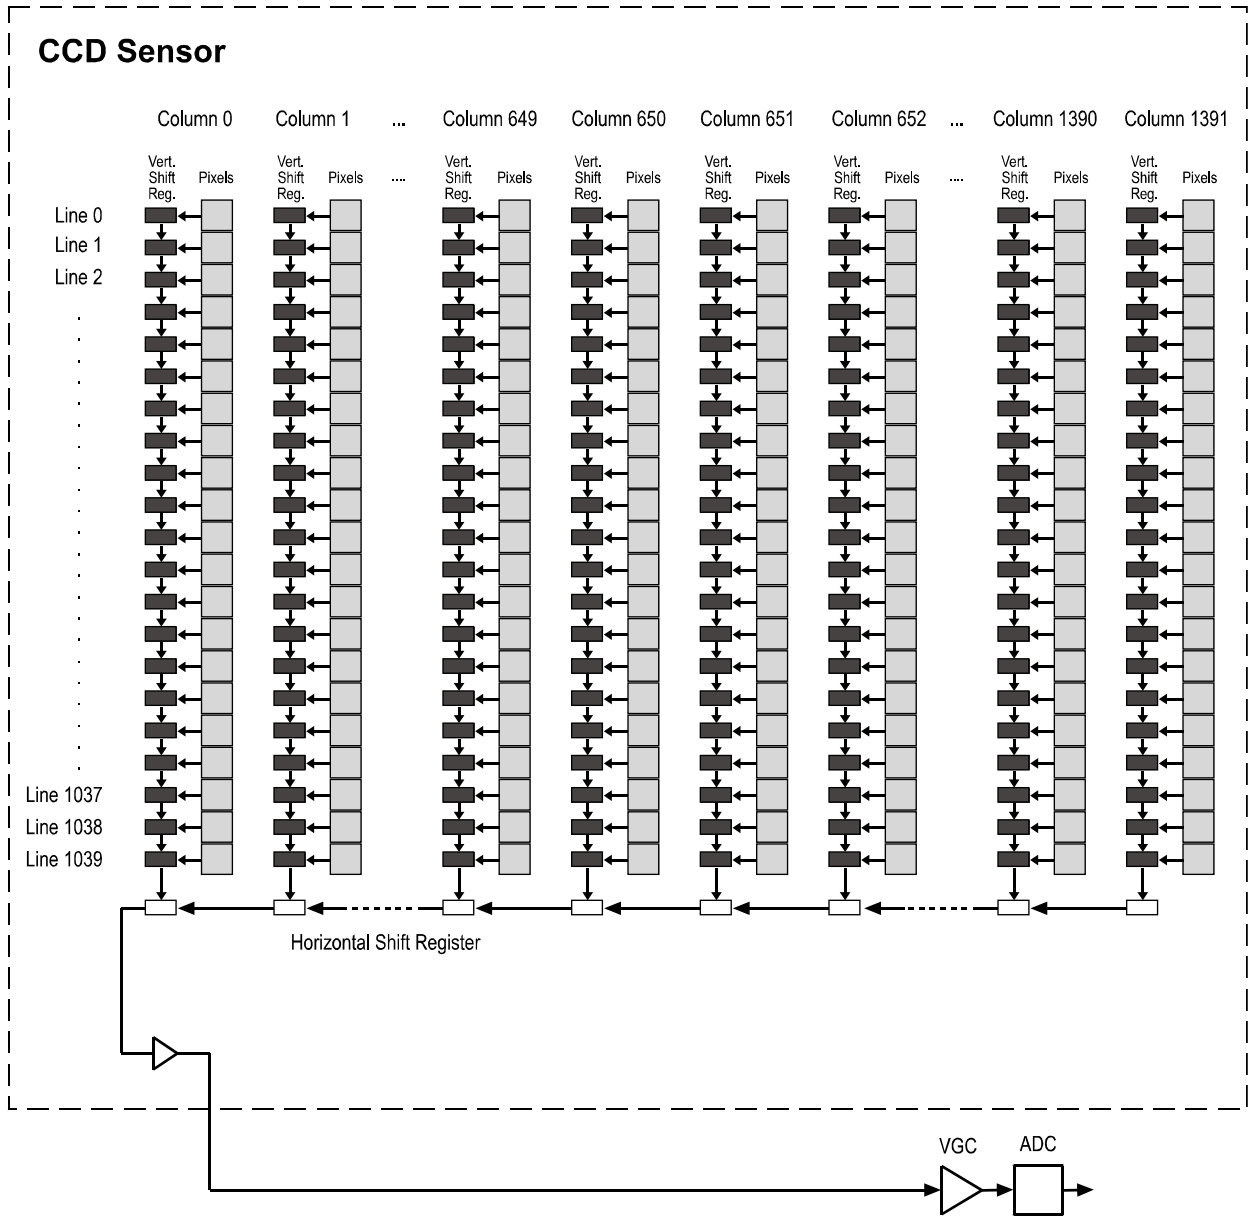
CCD Sensor

Column 0 Column 1 ... Column 649 Column 650 Column 651 Column 652 ... Column 1390 Column 1391

Vert. Shift Reg. Pixels Vert. Shift Reg. Pixels ... Vert. Shift Reg. Pixels Vert. Shift Reg. Pixels Vert. Shift Reg. Pixels Vert. Shift Reg. Pixels ... Vert. Shift Reg. Pixels Vert. Shift Reg. Pixels

Line 0
Line 1
Line 2
Line 1037
Line 1038
Line 1039

Horizontal Shift Register

VGC
ADC